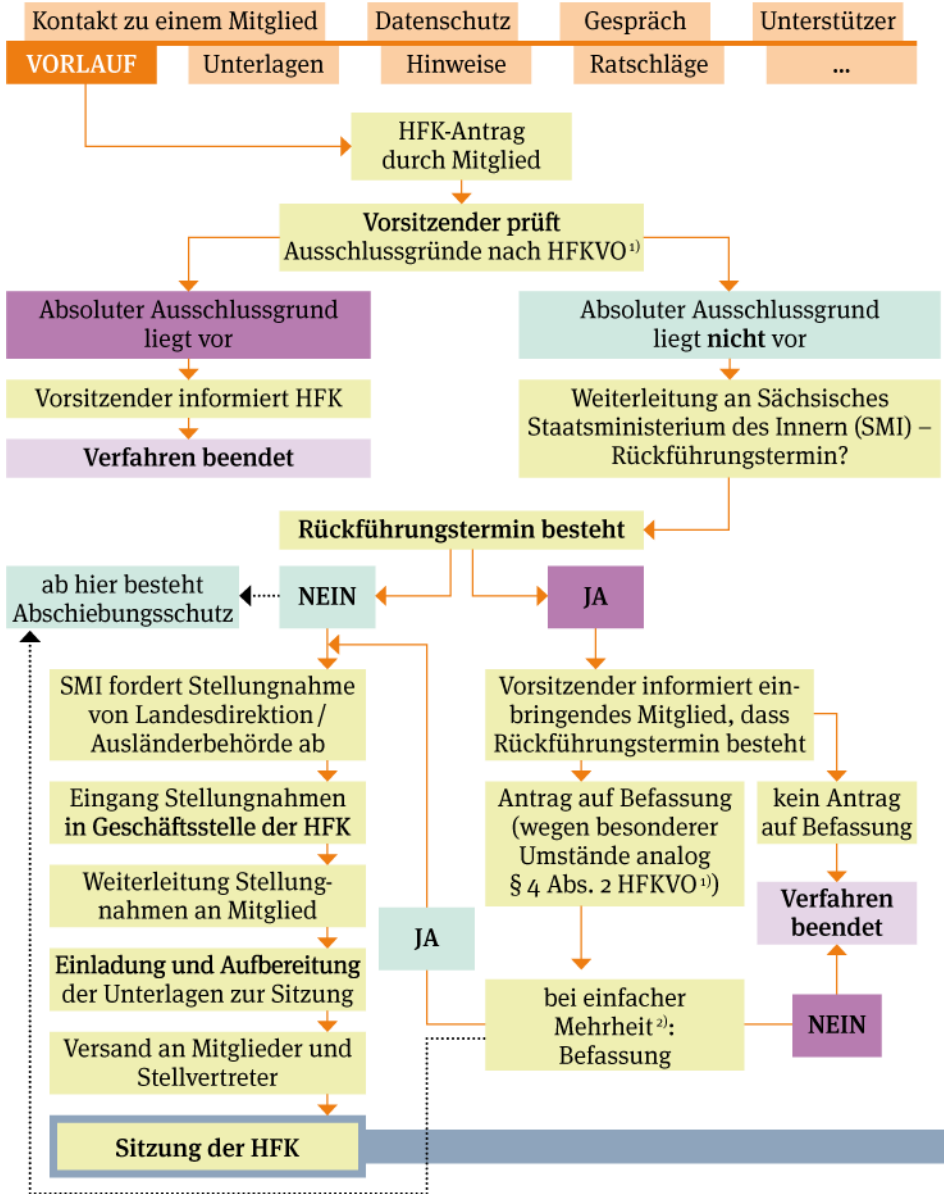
Kontakt zu einem Mitglied Datenschutz Gespräch Unterstützer

VORLAUF Unterlagen Hinweise Ratschläge ...

HFK-Antrag durch Mitglied

Vorsitzender prüft Ausschlussgründe nach HFKVO $^{1)}$

Absoluter Ausschlussgrund liegt vor

Vorsitzender informiert HFK

Verfahren beendet

Absoluter Ausschlussgrund liegt nicht vor

Weiterleitung an Sächsisches Staatsministerium des Innern (SMI) – Rückführungstermin?

Rückführungstermin besteht

ab hier besteht Abschiebungsschutz

NEIN

JA

SMI fordert Stellungnahme von Landesdirektion / Ausländerbehörde ab

Eingang Stellungnahmen in Geschäftsstelle der HFK

Weiterleitung Stellungnahmen an Mitglied

Einladung und Aufbereitung der Unterlagen zur Sitzung

Versand an Mitglieder und Stellvertreter

Sitzung der HFK

JA

Vorsitzender informiert einbringendes Mitglied, dass Rückführungstermin besteht

Antrag auf Befassung (wegen besonderer Umstände analog § 4 Abs. 2 HFKVO $^{1)}$)

kein Antrag auf Befassung

Verfahren beendet

bei einfacher Mehrheit $^{2)}$: Befassung

NEIN